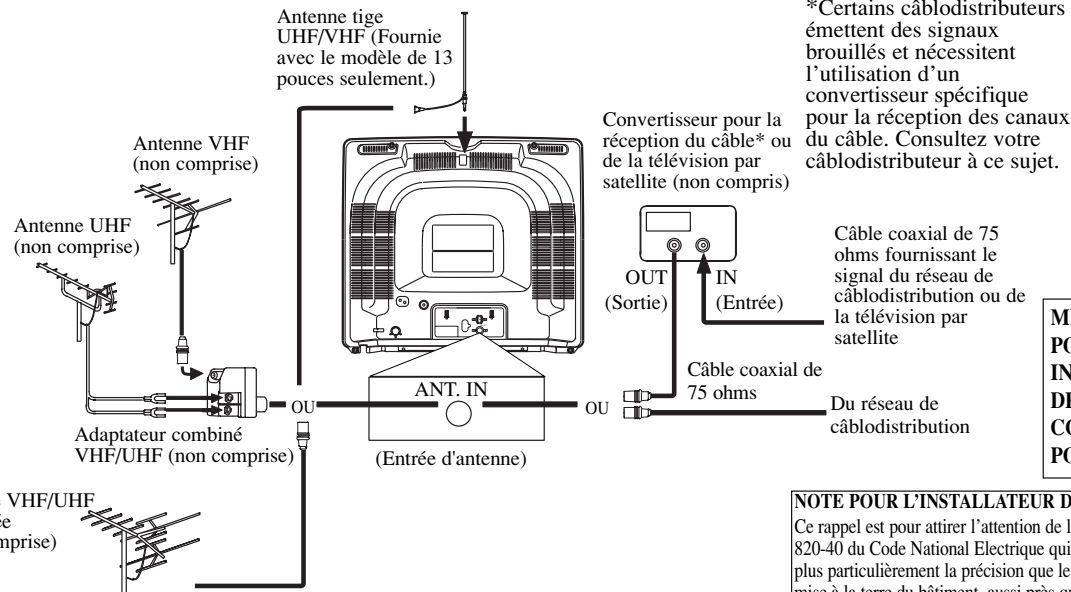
Antenne tige UHF/VHF (Fournie avec le modèle de 13 pouces seulement.)

*Certains câblodistributeurs émettent des signaux brouillés et nécessitent l'utilisation d'un convertisseur spécifique pour la réception des canaux du câble. Consultez votre câblodistributeur à ce sujet.

Antenne VHF (non comprise)

Antenne UHF (non comprise)

Convertisseur pour la réception du câble* ou de la télévision par satellite (non compris)

OUT (Sortie)

IN (Entrée)

Câble coaxial de 75 ohms fournissant le signal du réseau de câblodistribution ou de la télévision par satellite

Câble coaxial de 75 ohms

OU

OU

ANT. IN

(Entrée d'antenne)

Du réseau de câblodistribution

Adaptateur combiné VHF/UHF (non comprise)

VHF/UHF
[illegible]e
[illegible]mprise)

MI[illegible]
PO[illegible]
IN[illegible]
DE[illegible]
CO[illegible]
PO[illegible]

NOTE POUR L'INSTALLATEUR D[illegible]
Ce rappel est pour attirer l'attention de l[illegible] 820-40 du Code National Electrique qui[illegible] plus particulièrement la précision que le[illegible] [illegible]